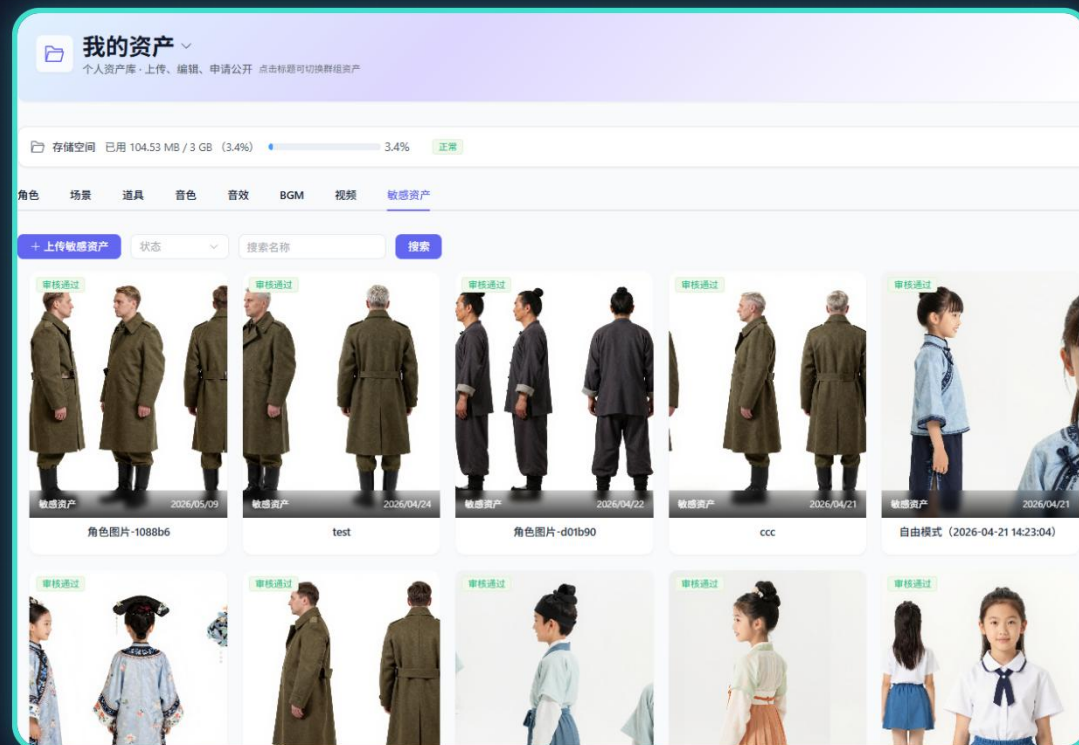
我的资产

个人资产库 · 上传、编辑、申请公开 点击标题可切换群组资产

存储空间 已用 104.53 MB / 3 GB（3.4%） 3.4% 正常

角色 场景 道具 音色 音效 BGM 视频 敏感资产

+ 上传敏感资产 状态 搜索名称 搜索

审核通过
敏感资产 2026/05/09
角色图片-1088b6

审核通过
敏感资产 2026/04/24
test

审核通过
敏感资产 2026/04/22
角色图片-d01b90

审核通过
敏感资产 2026/04/21
ccc

审核通过
敏感资产 2026/04/21
自由模式（2026-04-21 14:23:04）

审核通过

审核通过

审核通过

审核通过

审核通过